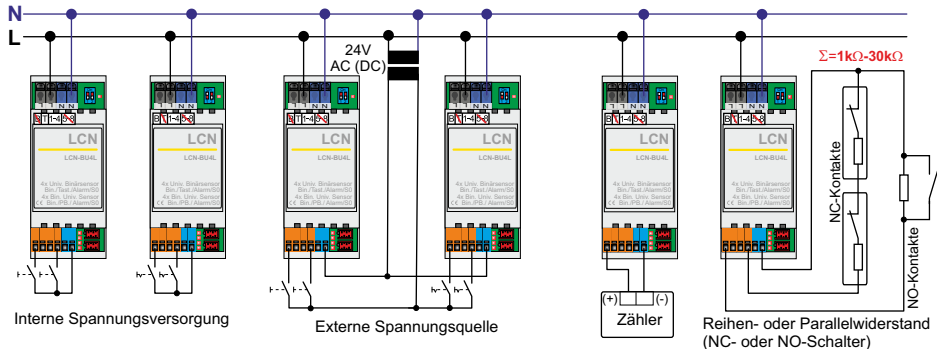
N
L
24V
AC (DC)
$\Sigma$=1k$\Omega$-30k$\Omega$

LCN
LCN-BU4L
4x Univ. Binärsensor
Bin./Tast./Alarm/S0
4x Bin. Univ. Sensor
Bin./PB./Alarm/S0

LCN
LCN-BU4L
4x Univ. Binärsensor
Bin./Tast./Alarm/S0
4x Bin. Univ. Sensor
Bin./PB./Alarm/S0

LCN
LCN-BU4L
4x Univ. Binärsensor
Bin./Tast./Alarm/S0
4x Bin. Univ. Sensor
Bin./PB./Alarm/S0

LCN
LCN-BU4L
4x Univ. Binärsensor
Bin./Tast./Alarm/S0
4x Bin. Univ. Sensor
Bin./PB./Alarm/S0

LCN
LCN-BU4L
4x Univ. Binärsensor
Bin./Tast./Alarm/S0
4x Bin. Univ. Sensor
Bin./PB./Alarm/S0

LCN
LCN-BU4L
4x Univ. Binärsensor
Bin./Tast./Alarm/S0
4x Bin. Univ. Sensor
Bin./PB./Alarm/S0

NC-Kontakte
NO-Kontakte
(+)
(-)
Zähler

Interne Spannungsversorgung
Externe Spannungsquelle
Reihen- oder Parallelwiderstand
(NC- oder NO-Schalter)